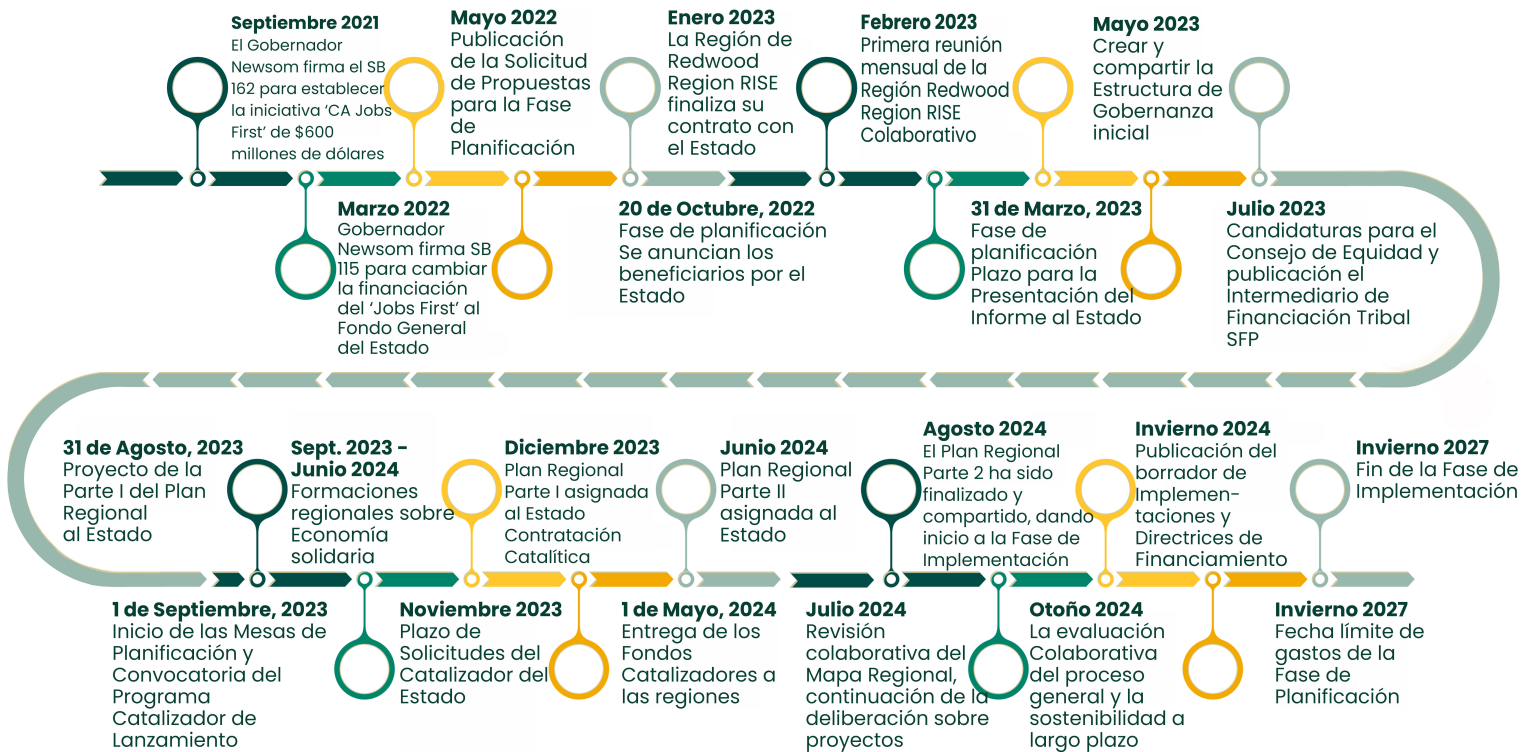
Septiembre 2021
El Gobernador Newsom firma el SB 162 para establecer la iniciativa 'CA Jobs First' de $600 millones de dólares

Mayo 2022
Publicación de la Solicitud de Propuestas para la Fase de Planificación

Enero 2023
La Región de Redwood Region RISE finaliza su contrato con el Estado

Febrero 2023
Primera reunión mensual de la Región Redwood Region RISE Colaborativo

Mayo 2023
Crear y compartir la Estructura de Gobernanza inicial

Marzo 2022
Gobernador Newsom firma SB 115 para cambiar la financiación del 'Jobs First' al Fondo General del Estado

20 de Octubre, 2022
Fase de planificación Se anuncian los beneficiarios por el Estado

31 de Marzo, 2023
Fase de planificación Plazo para la Presentación del Informe al Estado

Julio 2023
Candidaturas para el Consejo de Equidad y publicación el Intermediario de Financiación Tribal SFP

31 de Agosto, 2023
Proyecto de la Parte I del Plan Regional al Estado

Sept. 2023 - Junio 2024
Formaciones regionales sobre Economía solidaria

Diciembre 2023
Plan Regional Parte I asignada al Estado Contratación Catalítica

Junio 2024
Plan Regional Parte II asignada al Estado

Agosto 2024
El Plan Regional Parte 2 ha sido finalizado y compartido, dando inicio a la Fase de Implementación

Invierno 2024
Publicación del borrador de Implementaciones y Directrices de Financiamiento

Invierno 2027
Fin de la Fase de Implementación

1 de Septiembre, 2023
Inicio de las Mesas de Planificación y Convocatoria del Programa Catalizador de Lanzamiento

Noviembre 2023
Plazo de Solicitudes del Catalizador del Estado

1 de Mayo, 2024
Entrega de los Fondos Catalizadores a las regiones

Julio 2024
Revisión colaborativa del Mapa Regional, continuación de la deliberación sobre proyectos

Otoño 2024
La evaluación Colaborativa del proceso general y la sostenibilidad a largo plazo

Invierno 2027
Fecha límite de gastos de la Fase de Planificación